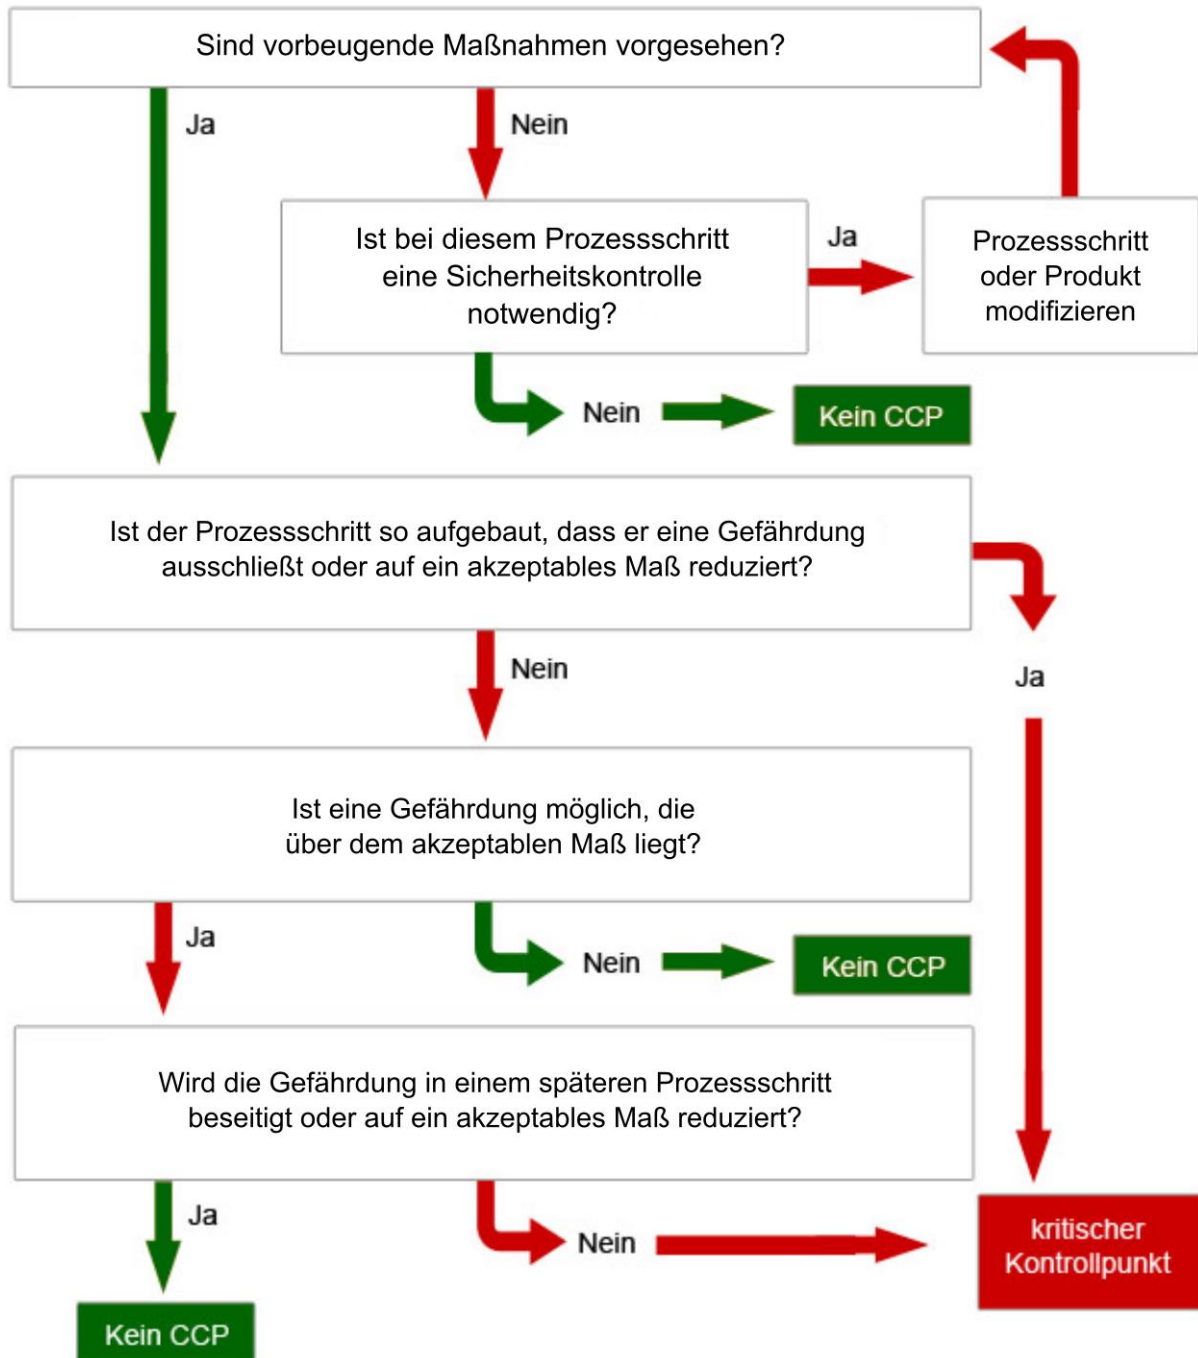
Sind vorbeugende Maßnahmen vorgesehen?

Ja

Nein

Ist bei diesem Prozessschritt eine Sicherheitskontrolle notwendig?

Ja

Prozessschritt oder Produkt modifizieren

Nein

Kein CCP

Ist der Prozessschritt so aufgebaut, dass er eine Gefährdung ausschließt oder auf ein akzeptables Maß reduziert?

Nein

Ja

Ist eine Gefährdung möglich, die über dem akzeptablen Maß liegt?

Ja

Nein

Kein CCP

Wird die Gefährdung in einem späteren Prozessschritt beseitigt oder auf ein akzeptables Maß reduziert?

Ja

Nein

kritischer Kontrollpunkt

Kein CCP